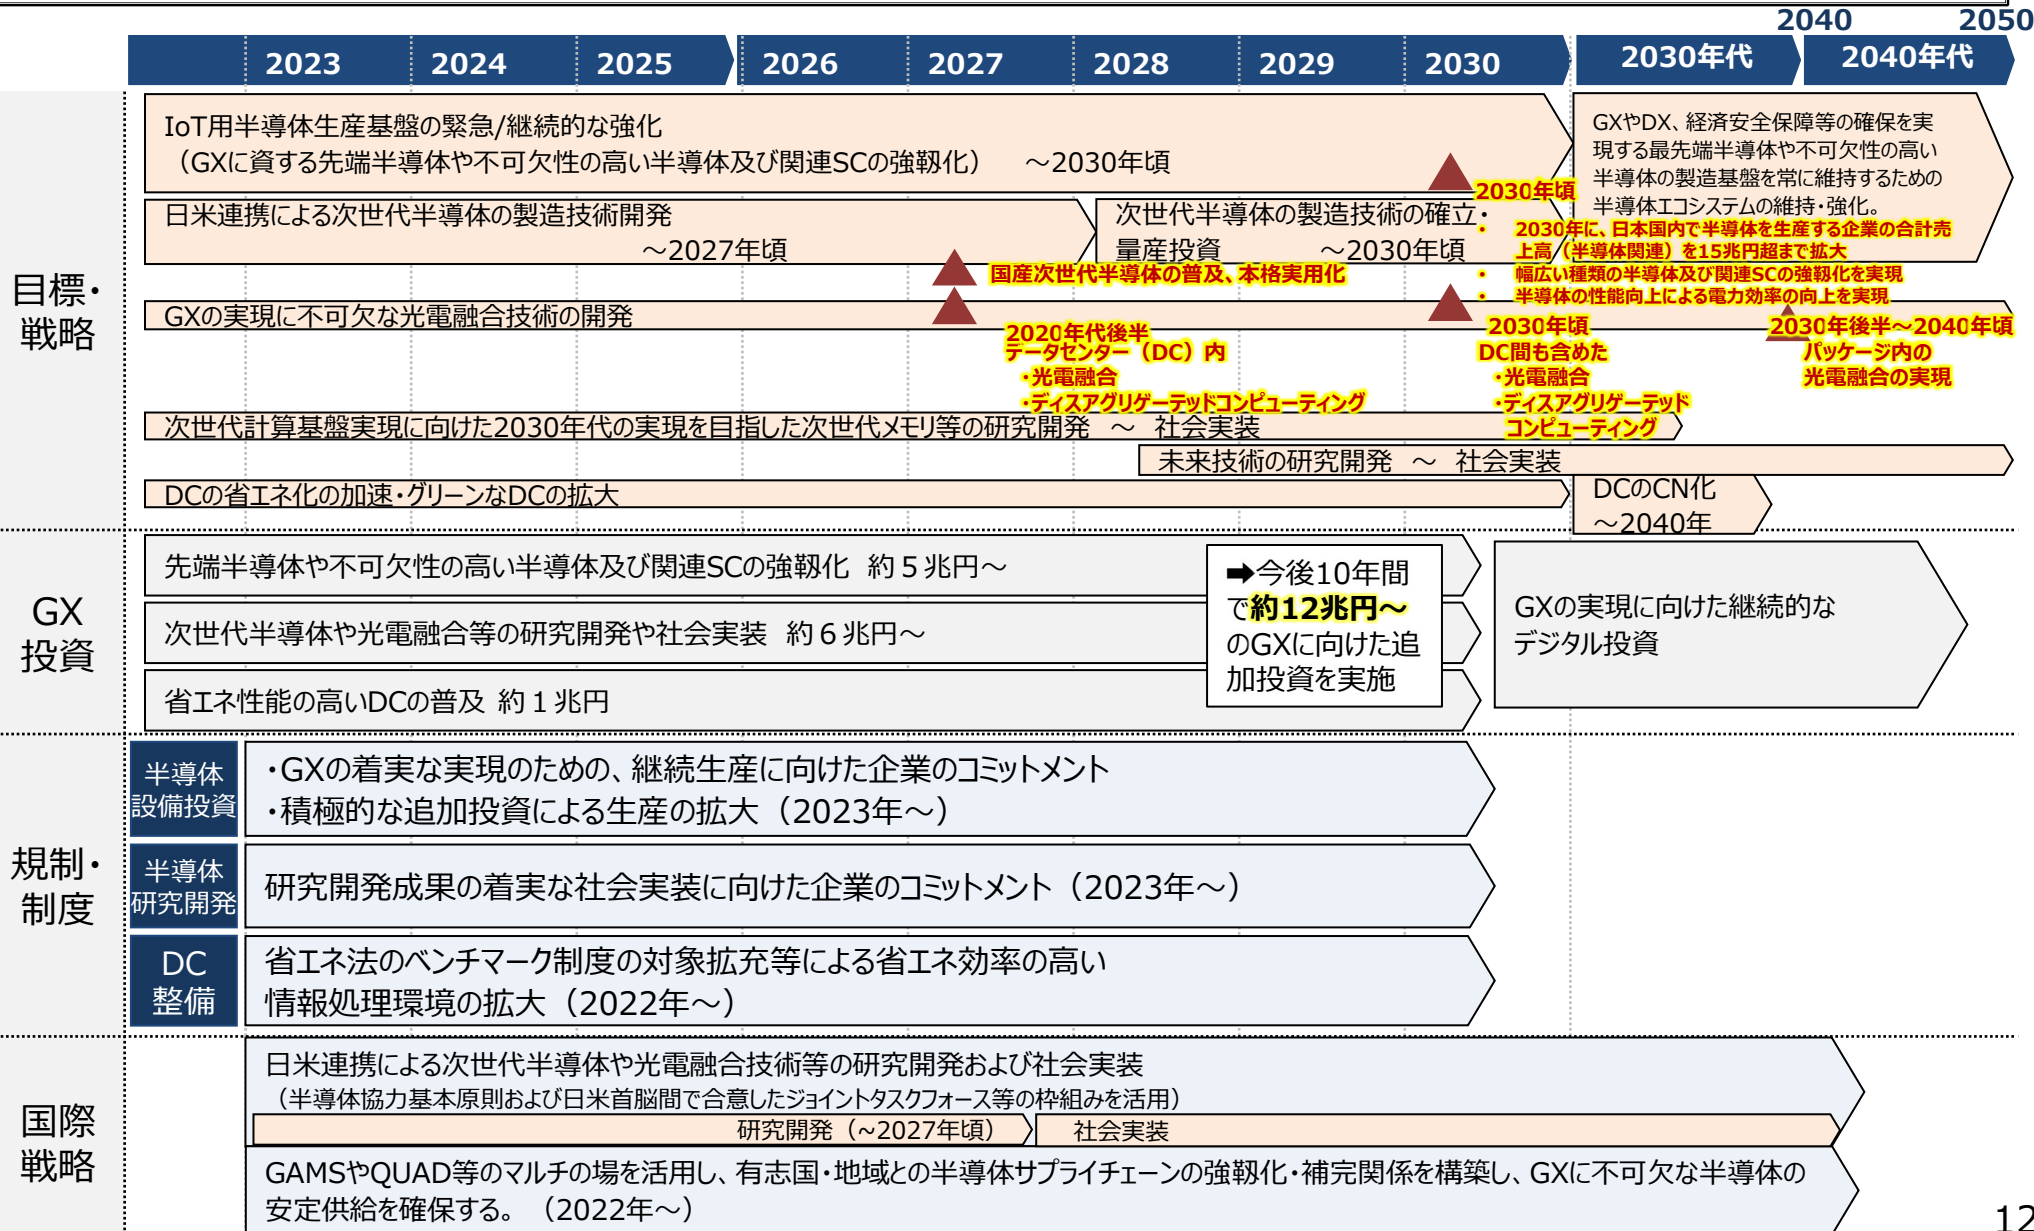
2040 2050

| 2023 | 2024 | 2025 | 2026 | 2027 | 2028 | 2029 | 2030 | 2030年代 | 2040年代 |
|---|---|---|---|---|---|---|---|---|---|

目標・戦略

IoT用半導体生産基盤の緊急/継続的な強化
（GXに資する先端半導体や不可欠性の高い半導体及び関連SCの強靱化） ～2030年頃

GXやDX、経済安全保障等の確保を実現する最先端半導体や不可欠性の高い半導体の製造基盤を常に維持するための半導体エコシステムの維持・強化。

2030年頃
・2030年に、日本国内で半導体を生産する企業の合計売上高（半導体関連）を15兆円超まで拡大
・幅広い種類の半導体及び関連SCの強靱化を実現
・半導体の性能向上による電力効率の向上を実現

日米連携による次世代半導体の製造技術開発 ～2027年頃

次世代半導体の製造技術の確立・量産投資 ～2030年頃

国産次世代半導体の普及、本格実用化

GXの実現に不可欠な光電融合技術の開発

2020年代後半
データセンター（DC）内
・光電融合
・ディスアグリゲーテッドコンピューティング

2030年頃
DC間も含めた
・光電融合
・ディスアグリゲーテッドコンピューティング

2030年後半～2040年頃
パッケージ内の
光電融合の実現

次世代計算基盤実現に向けた2030年代の実現を目指した次世代メモリ等の研究開発 ～ 社会実装

未来技術の研究開発 ～ 社会実装

DCの省エネ化の加速・グリーンなDCの拡大

DCのCN化
～2040年

GX投資

先端半導体や不可欠性の高い半導体及び関連SCの強靱化 約５兆円～

次世代半導体や光電融合等の研究開発や社会実装 約６兆円～

省エネ性能の高いDCの普及 約１兆円

➡今後10年間で約12兆円～のGXに向けた追加投資を実施

GXの実現に向けた継続的なデジタル投資

規制・制度

半導体設備投資
・GXの着実な実現のための、継続生産に向けた企業のコミットメント
・積極的な追加投資による生産の拡大（2023年～）

半導体研究開発
研究開発成果の着実な社会実装に向けた企業のコミットメント（2023年～）

DC整備
省エネ法のベンチマーク制度の対象拡充等による省エネ効率の高い情報処理環境の拡大（2022年～）

国際戦略

日米連携による次世代半導体や光電融合技術等の研究開発および社会実装
（半導体協力基本原則および日米首脳間で合意したジョイントタスクフォース等の枠組みを活用）
研究開発（～2027年頃） 社会実装

GAMSやQUAD等のマルチの場を活用し、有志国・地域との半導体サプライチェーンの強靱化・補完関係を構築し、GXに不可欠な半導体の安定供給を確保する。（2022年～）

12